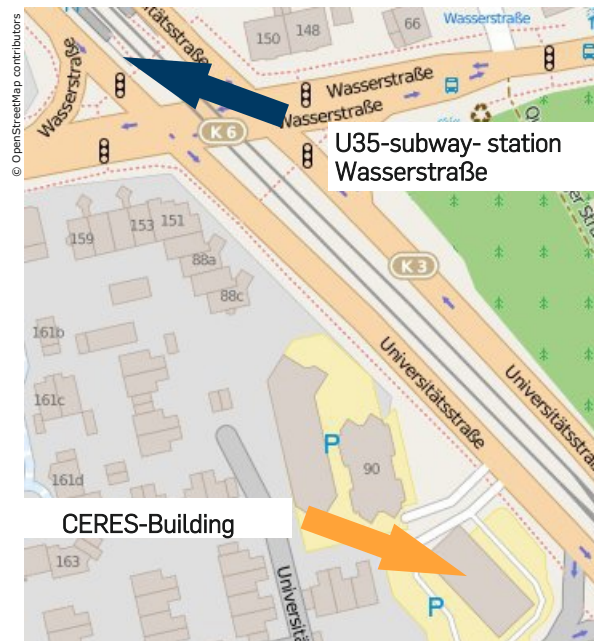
© OpenStreetMap contributors

ätsstraße
150 148
66
Wasserstraße
Wasserstraße
Wasserstraße
Wasserstraße
K 6
U35-subway- station Wasserstraße
159
153
151
88a
88c
K 3
161b
161c
161d
163
Universitätsstraße
Universitätsstraße
P
90
CERES-Building
P
Universit